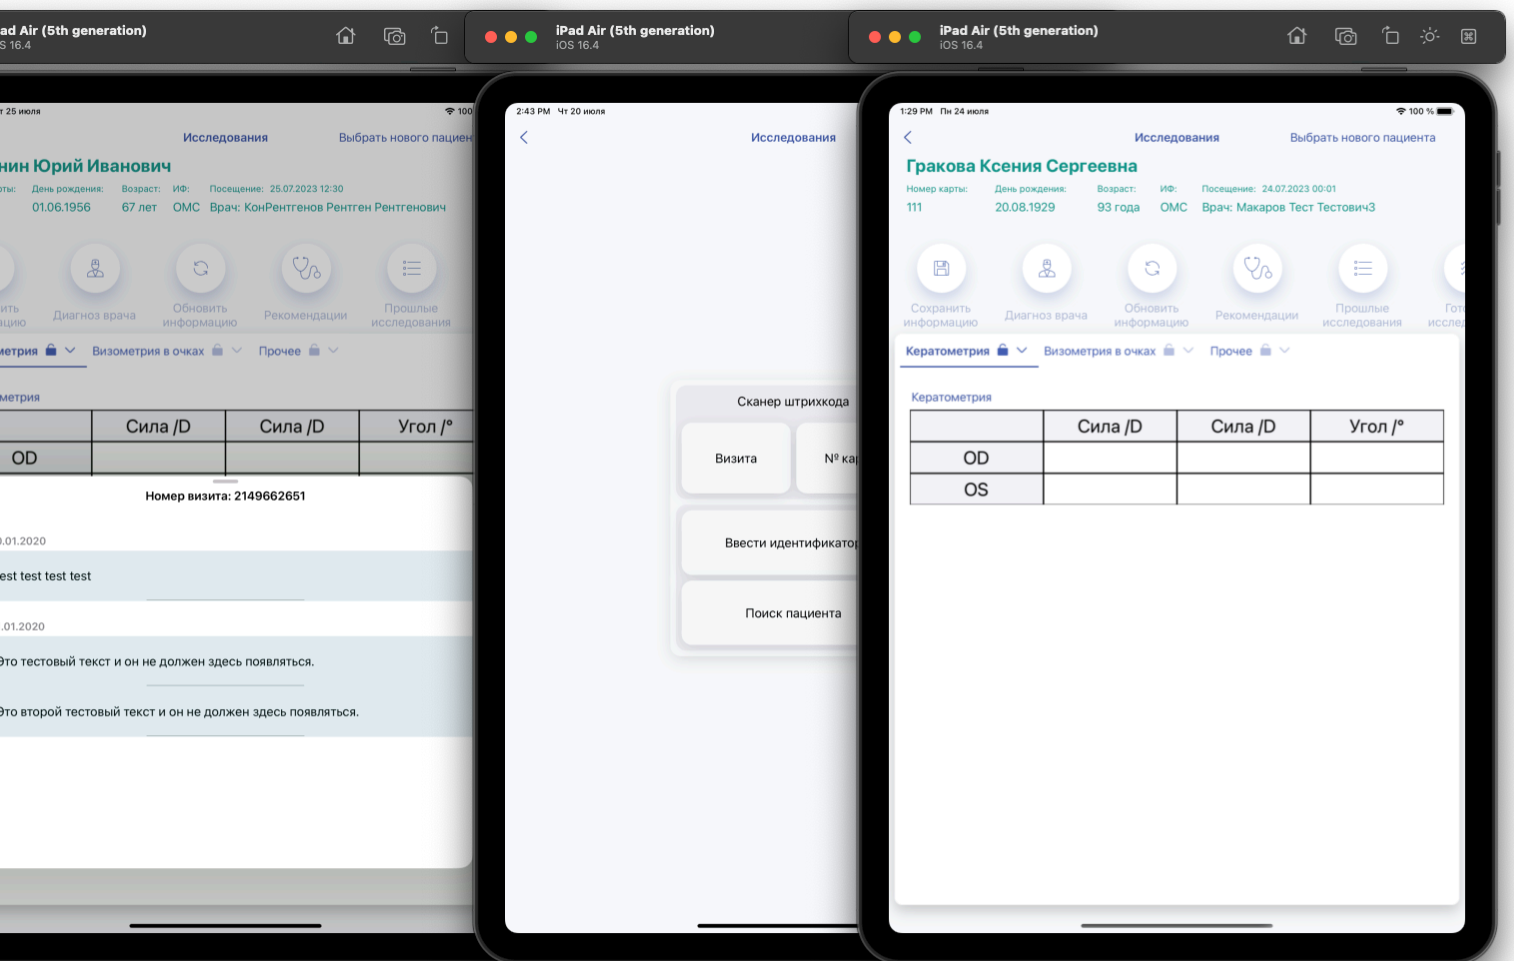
ad Air (5th generation)
S 16.4

т 25 июля
100

Исследования
Выбрать нового пациен

нин Юрий Иванович
рты: День рождения: Возраст: ИФ: Посещение: 25.07.2023 12:30
01.06.1956 67 лет ОМС Врач: КонРентгенов Рентген Рентгенович

ить
цию
Диагноз врача
Обновить информацию
Рекомендации
Прошлые исследования

метрия
Визометрия в очках
Прочее

метрия

| | Сила /D | Сила /D | Угол /° |
|---|---|---|---|
| OD | | | |

Номер визита: 2149662651

.01.2020
est test test test

.01.2020
Это тестовый текст и он не должен здесь появляться.

Это второй тестовый текст и он не должен здесь появляться.

iPad Air (5th generation)
iOS 16.4

2:43 PM Чт 20 июля

Исследования

Сканер штрихкода
Визита
№ ка
Ввести идентификатор
Поиск пациента

iPad Air (5th generation)
iOS 16.4

1:29 PM Пн 24 июля
100 %

Исследования
Выбрать нового пациента

Гракова Ксения Сергеевна
Номер карты: День рождения: Возраст: ИФ: Посещение: 24.07.2023 00:01
111 20.08.1929 93 года ОМС Врач: Макаров Тест Тестович3

Сохранить информацию
Диагноз врача
Обновить информацию
Рекомендации
Прошлые исследования
Гот исслед

Кератометрия
Визометрия в очках
Прочее

Кератометрия

| | Сила /D | Сила /D | Угол /° |
|---|---|---|---|
| OD | | | |
| OS | | | |